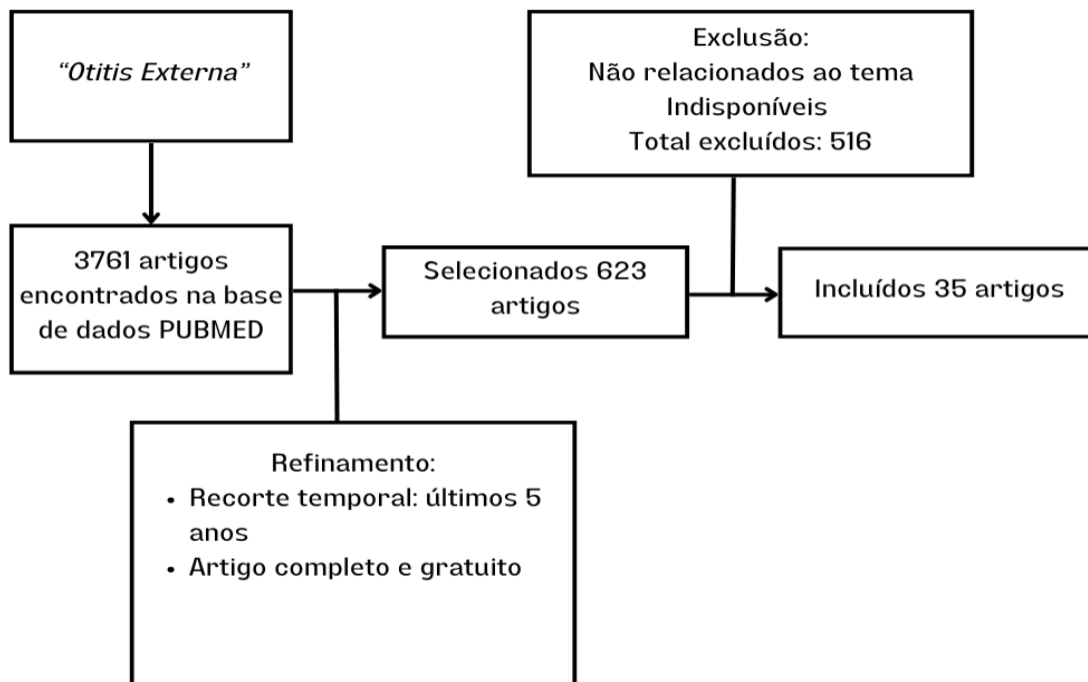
"Otitis Externa"

Exclusão:
Não relacionados ao tema
Indisponíveis
Total excluídos: 516

3761 artigos encontrados na base de dados PUBMED

Selecionados 623 artigos

Incluídos 35 artigos

Refinamento:
• Recorte temporal: últimos 5 anos
• Artigo completo e gratuito